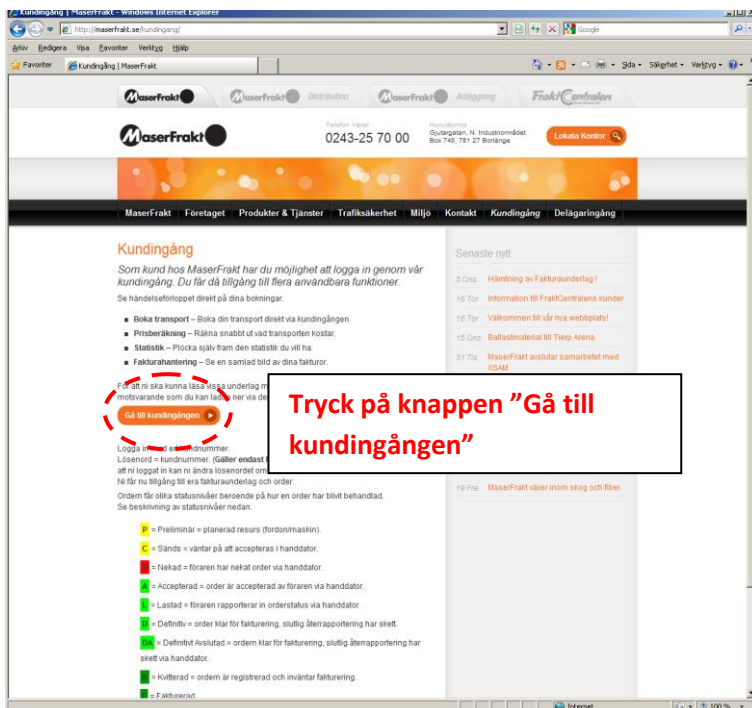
Kundingång | MaserFrakt - Windows Internet Explorer

http://maserfrakt.se/kundingang/

Google

Arkiv Redigera Visa Favoriter Verktyg Hjälp

Favoriter Kundingång | MaserFrakt

Sida Säkerhet Verktyg

MaserFrakt MaserFrakt Distribution MaserFrakt Anläggning FraktCentralen

MaserFrakt

Telefon Växel
0243-25 70 00

Huvudkontor
Gjutargatan, N. Industriområdet
Box 740, 781 27 Borlänge

Lokala Kontor

MaserFrakt Företaget Produkter & Tjänster Trafiksäkerhet Miljö Kontakt Kundingång Delägaringång

Kundingång

Som kund hos MaserFrakt har du möjlighet att logga in genom vår kundingång. Du får då tillgång till flera användbara funktioner.

Se händelseförloppet direkt på dina bokningar.

Boka transport – Boka din transport direkt via kundingången.

Prisberäkning – Räkna snabbt ut vad transporten kostar.

Statistik – Plocka själv fram den statistik du vill ha.

Fakturahantering – Se en samlad bild av dina fakturor.

För att ni ska kunna läsa vissa underlag m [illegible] motsvarande som du kan ladda ner via de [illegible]

Gå till kundingången

Logga in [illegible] kundnummer.
Lösenord = kundnummer. (Gäller endast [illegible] att ni loggat in kan ni ändra lösenordet om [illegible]
Ni får nu tillgång till era fakturaunderlag och order.

Ordern får olika statusnivåer beroende på hur en order har blivit behandlad. Se beskrivning av statusnivåer nedan.

P = Preliminär = planerad resurs (fordon/maskin).

C = Sänds = väntar på att accepteras i handdator.

= Nekad = föraren har nekat order via handdator.

A = Accepterad = order är accepterad av föraren via handdator.

L = Lastad = föraren rapporterar in orderstatus via handdator.

D = Definitiv = order klar för fakturering, slutlig återrapportering har skett.

DA = Definitivt Avslutad = ordern klar för fakturering, slutlig återrapportering har skett via handdator.

= Kvitterad = ordern är registrerad och inväntar fakturering.

= Fakturerad

Senaste nytt

3 Ons Hämtning av Fakturaunderlag !

16 Tor Information till FraktCentralens kunder

16 Tor Välkommen till vår nya webbplats!

15 Ons Ballastmaterial till Tierp Arena

31 Tis MaserFrakt avslutar samarbetet med XSAM

19 Fre MaserFrakt växer inom skog och fiber.

Tryck på knappen ”Gå till kundingången”

Internet

100 %